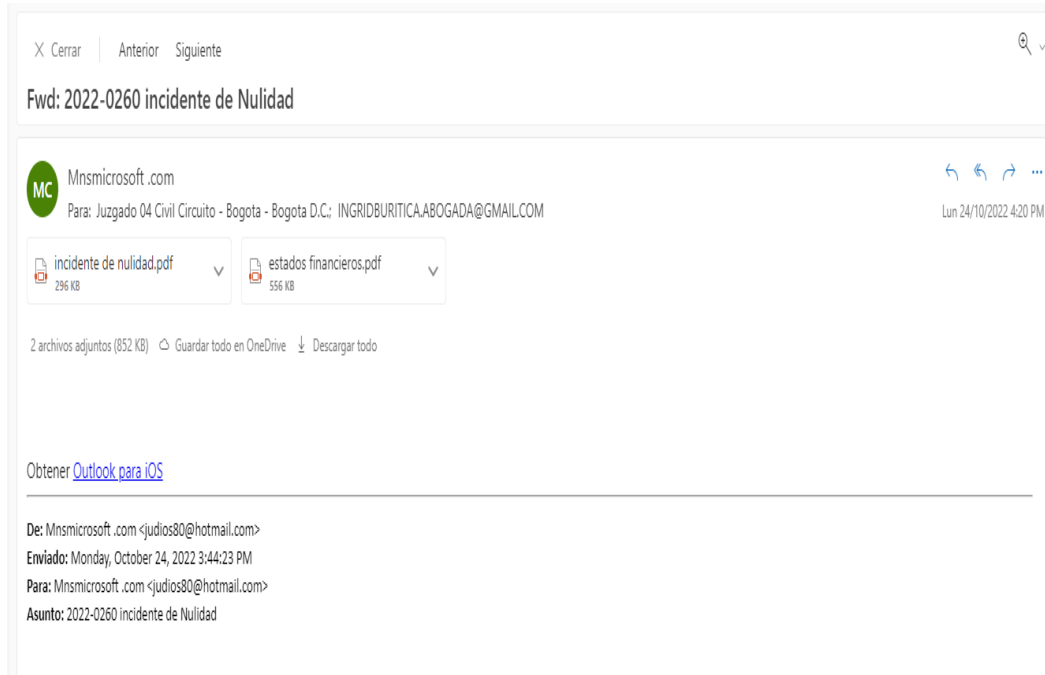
X Cerrar Anterior Siguiente

Fwd: 2022-0260 incidente de Nulidad

MC

Mnsmicrosoft .com

Para: Juzgado 04 Civil Circuito - Bogota - Bogota D.C.; INGRIDBURITICA.ABOGADA@GMAIL.COM

Lun 24/10/2022 4:20 PM

incidente de nulidad.pdf
296 KB

estados financieros.pdf
556 KB

2 archivos adjuntos (852 KB) Guardar todo en OneDrive Descargar todo

Obtener Outlook para iOS

De: Mnsmicrosoft .com <judios80@hotmail.com>
Enviado: Monday, October 24, 2022 3:44:23 PM
Para: Mnsmicrosoft .com <judios80@hotmail.com>
Asunto: 2022-0260 incidente de Nulidad